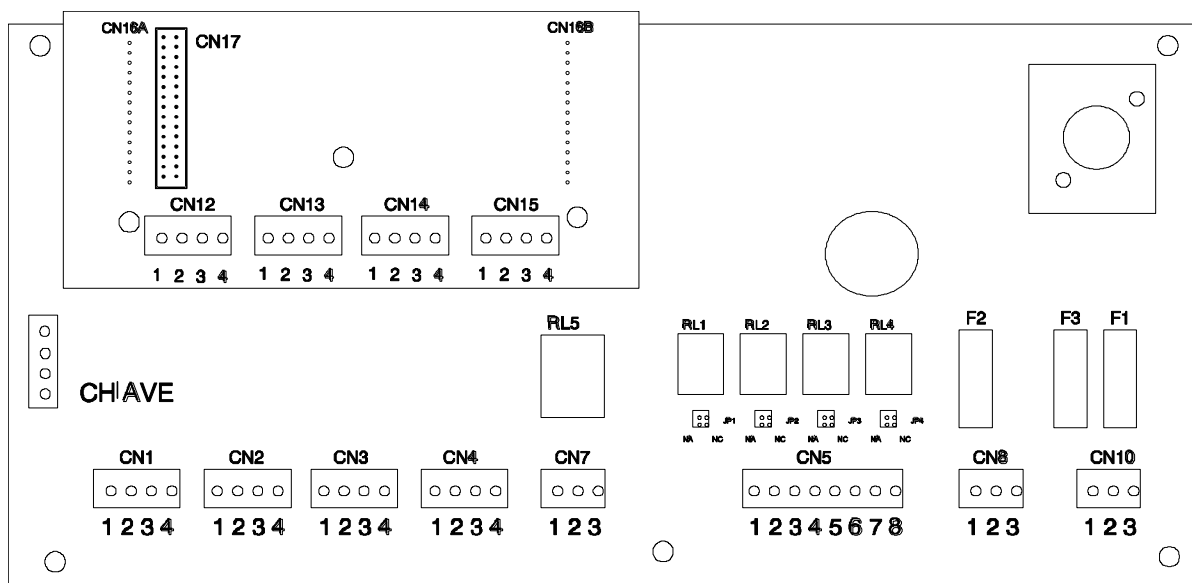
CN16A
CN17
CN16B
CN12
1 2 3 4
CN13
1 2 3 4
CN14
1 2 3 4
CN15
1 2 3 4
RL5
RL1
RL2
RL3
RL4
F2
F3
F1
JP1
JP2
JP3
JP4
NA NC
NA NC
NA NC
NA NC
CHAVE
CN1
1234
CN2
1234
CN3
1234
CN4
1234
CN7
123
CN5
12345678
CN8
123
CN10
123